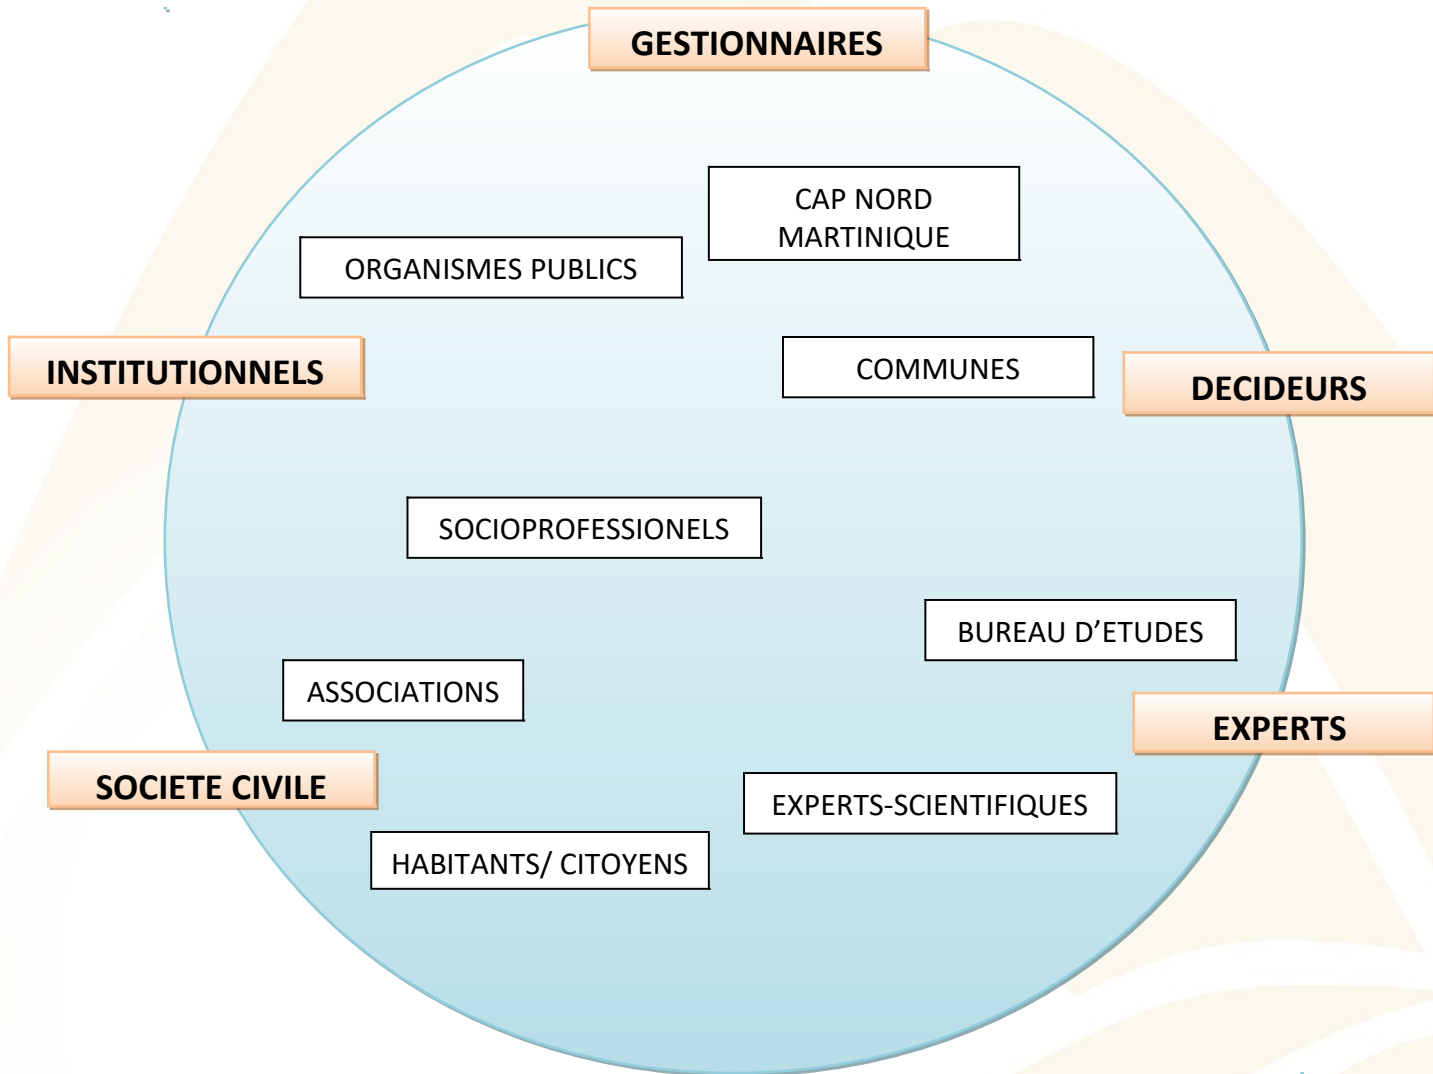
GESTIONNAIRES

CAP NORD MARTINIQUE

ORGANISMES PUBLICS

INSTITUTIONNELS

COMMUNES

DECIDEURS

SOCIOPROFESSIONELS

BUREAU D'ETUDES

ASSOCIATIONS

EXPERTS

SOCIETE CIVILE

EXPERTS-SCIENTIFIQUES

HABITANTS/ CITOYENS